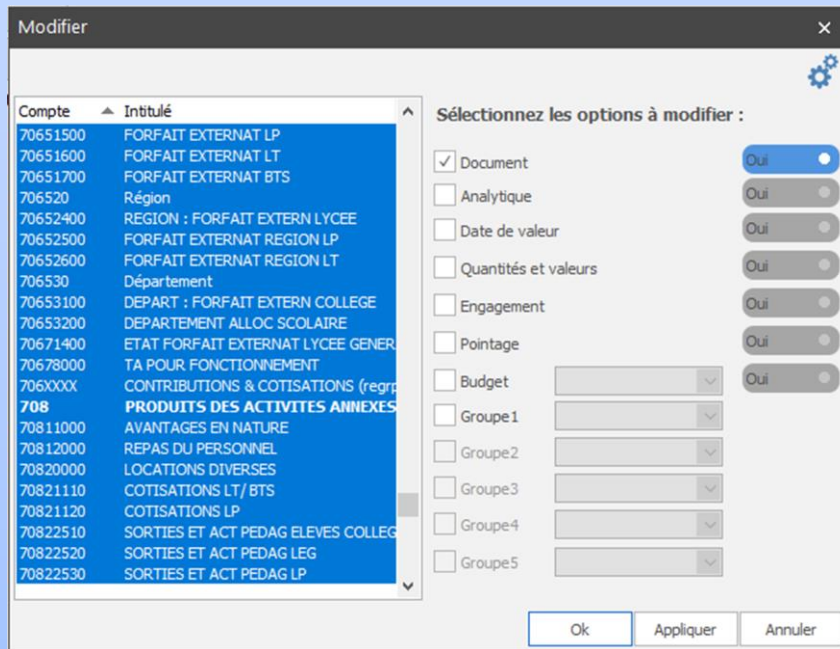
Modifier

| Compte | Intitulé |
|---|---|
| 70651500 | FORFAIT EXTERNAT LP |
| 70651600 | FORFAIT EXTERNAT LT |
| 70651700 | FORFAIT EXTERNAT BTS |
| 706520 | Région |
| 70652400 | REGION : FORFAIT EXTERN LYCEE |
| 70652500 | FORFAIT EXTERNAT REGION LP |
| 70652600 | FORFAIT EXTERNAT REGION LT |
| 706530 | Département |
| 70653100 | DEPART : FORFAIT EXTERN COLLEGE |
| 70653200 | DEPARTEMENT ALLOC SCOLAIRE |
| 70671400 | ETAT FORFAIT EXTERNAT LYCEE GENER |
| 70678000 | TA POUR FONCTIONNEMENT |
| 706XXXX | CONTRIBUTIONS & COTISATIONS (regr |
| 708 | PRODUITS DES ACTIVITES ANNEXES |
| 70811000 | AVANTAGES EN NATURE |
| 70812000 | REPAS DU PERSONNEL |
| 70820000 | LOCATIONS DIVERSES |
| 70821110 | COTISATIONS LT/ BTS |
| 70821120 | COTISATIONS LP |
| 70822510 | SORTIES ET ACT PEDAG ELEVES COLLEG |
| 70822520 | SORTIES ET ACT PEDAG LEG |
| 70822530 | SORTIES ET ACT PEDAG LP |

Sélectionnez les options à modifier :

✓ Document Oui
Analytique Oui
Date de valeur Oui
Quantités et valeurs Oui
Engagement Oui
Pointage Oui
Budget Oui
Groupe1
Groupe2
Groupe3
Groupe4
Groupe5

Ok Appliquer Annuler